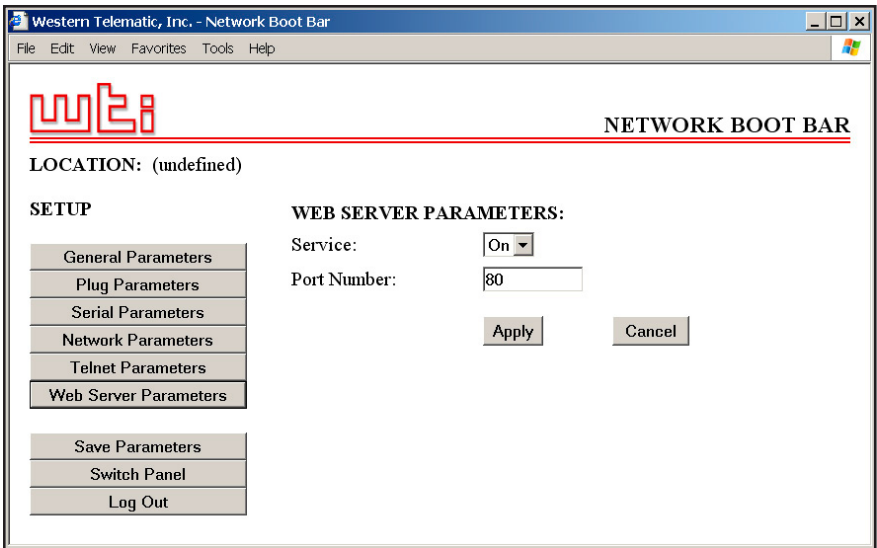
Western Telematic, Inc. - Network Boot Bar

File Edit View Favorites Tools Help

wti

NETWORK BOOT BAR

LOCATION: (undefined)

SETUP

General Parameters
Plug Parameters
Serial Parameters
Network Parameters
Telnet Parameters
Web Server Parameters

Save Parameters
Switch Panel
Log Out

WEB SERVER PARAMETERS:

Service: On

Port Number: 80

Apply Cancel